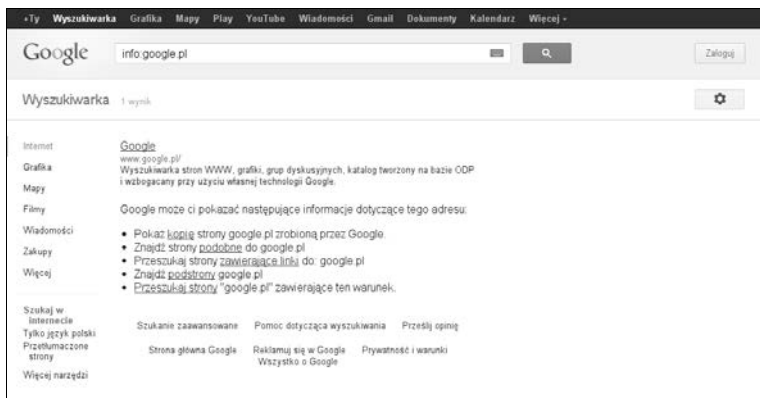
+Ty Wyszukiwarka Grafika Mapy Play YouTube Wiadomości Gmail Dokumenty Kalendarz Więcej -

Google info:google.pl Zaloguj

Wyszukiwarka 1 wynik

Internet
Grafika
Mapy
Filmy
Wiadomości
Zakupy
Więcej

Szukaj w Internecie
Tylko język polski
Przetłumaczone strony

Więcej narzędzi

Google
www.google.pl/
Wyszukiwarka stron WWW, grafiki, grup dyskusyjnych, katalog tworzony na bazie ODP i wzbogacany przy użyciu własnej technologii Google.

Google może ci pokazać następujące informacje dotyczące tego adresu:

- Pokaż kopię strony google.pl zrobioną przez Google.
- Znajdź strony podobne do google.pl
- Przeszukaj strony zawierające linki do: google.pl
- Znajdź podstrony google.pl
- Przeszukaj strony "google.pl" zawierające ten warunek.

Szukanie zaawansowane Pomoc dotycząca wyszukiwania Prześlij opinię

Strona główna Google Reklamuj się w Google Prywatność i warunki
Wszystko o Google